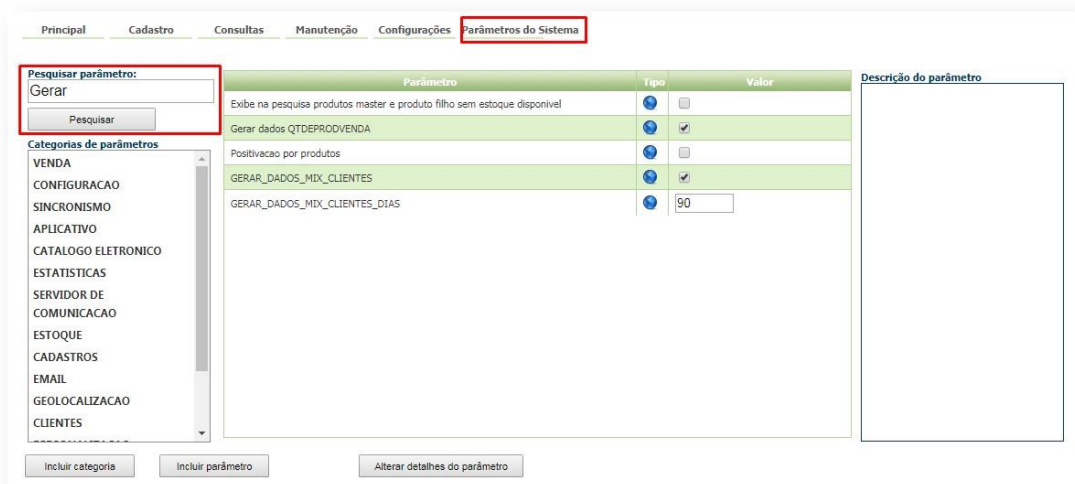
Principal Cadastro Consultas Manutenção Configurações Parâmetros do Sistema

Pesquisar parâmetro:
Gerar
Pesquisar

Categorias de parâmetros
VENDA
CONFIGURACAO
SINCRONISMO
APLICATIVO
CATALOGO ELETRONICO
ESTATISTICAS
SERVIDOR DE COMUNICACAO
ESTOQUE
CADASTROS
EMAIL
GEOLOCALIZACAO
CLIENTES
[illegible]

| Parâmetro | Tipo | Valor |
|---|---|---|
| Exibe na pesquisa produtos master e produto filho sem estoque disponivel | | ☐ |
| Gerar dados QTDEPRODVENDA | | ☑ |
| Positivacao por produtos | | ☐ |
| GERAR_DADOS_MIX_CLIENTES | | ☑ |
| GERAR_DADOS_MIX_CLIENTES_DIAS | | 90 |

Descrição do parâmetro

Incluir categoria Incluir parâmetro Alterar detalhes do parâmetro